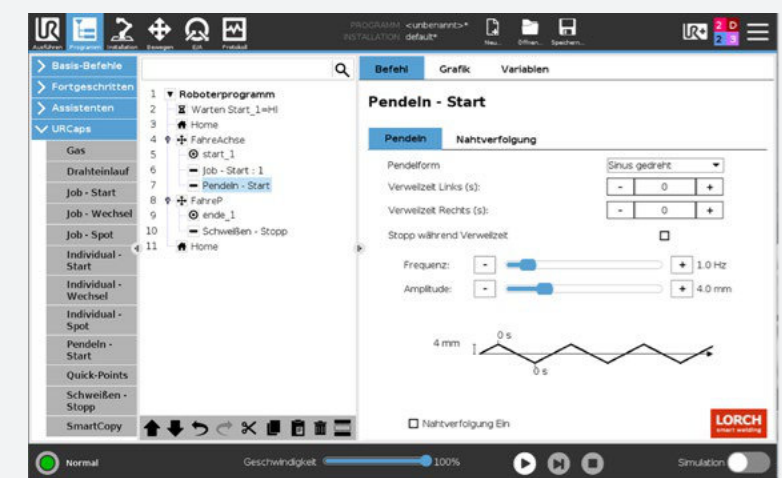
Ausführen Programm Installation Bewegen E/A Protokoll

PROGRAMM <unbenannt>*
INSTALLATION default*

Neu... Öffnen... Speichern...

2 D
2 3

Basis-Befehle
Fortgeschritten
Assistenten
URCaps
Gas
Drahteinlauf
Job - Start
Job - Wechsel
Job - Spot
Individual - Start
Individual - Wechsel
Individual - Spot
Pendeln - Start
Quick-Points
Schweißen - Stopp
SmartCopy

1 Roboterprogramm
2 Warten Start_1=HI
3 Home
4 FahreAchse
5 start_1
6 Job - Start : 1
7 Pendeln - Start
8 FahreP
9 ende_1
10 Schweißen - Stopp
11 Home

Befehl Grafik Variablen

Pendeln - Start

Pendeln Nahtverfolgung

Pendelform Sinus gedreht
Verweilzeit Links (s): - 0 +
Verweilzeit Rechts (s): - 0 +
Stopp während Verweilzeit

Frequenz: - + 1.0 Hz
Amplitude: - + 4.0 mm

4 mm
0 s
0 s

Nahtverfolgung Ein

LORCH smart welding

Normal
Geschwindigkeit 100%
Simulation